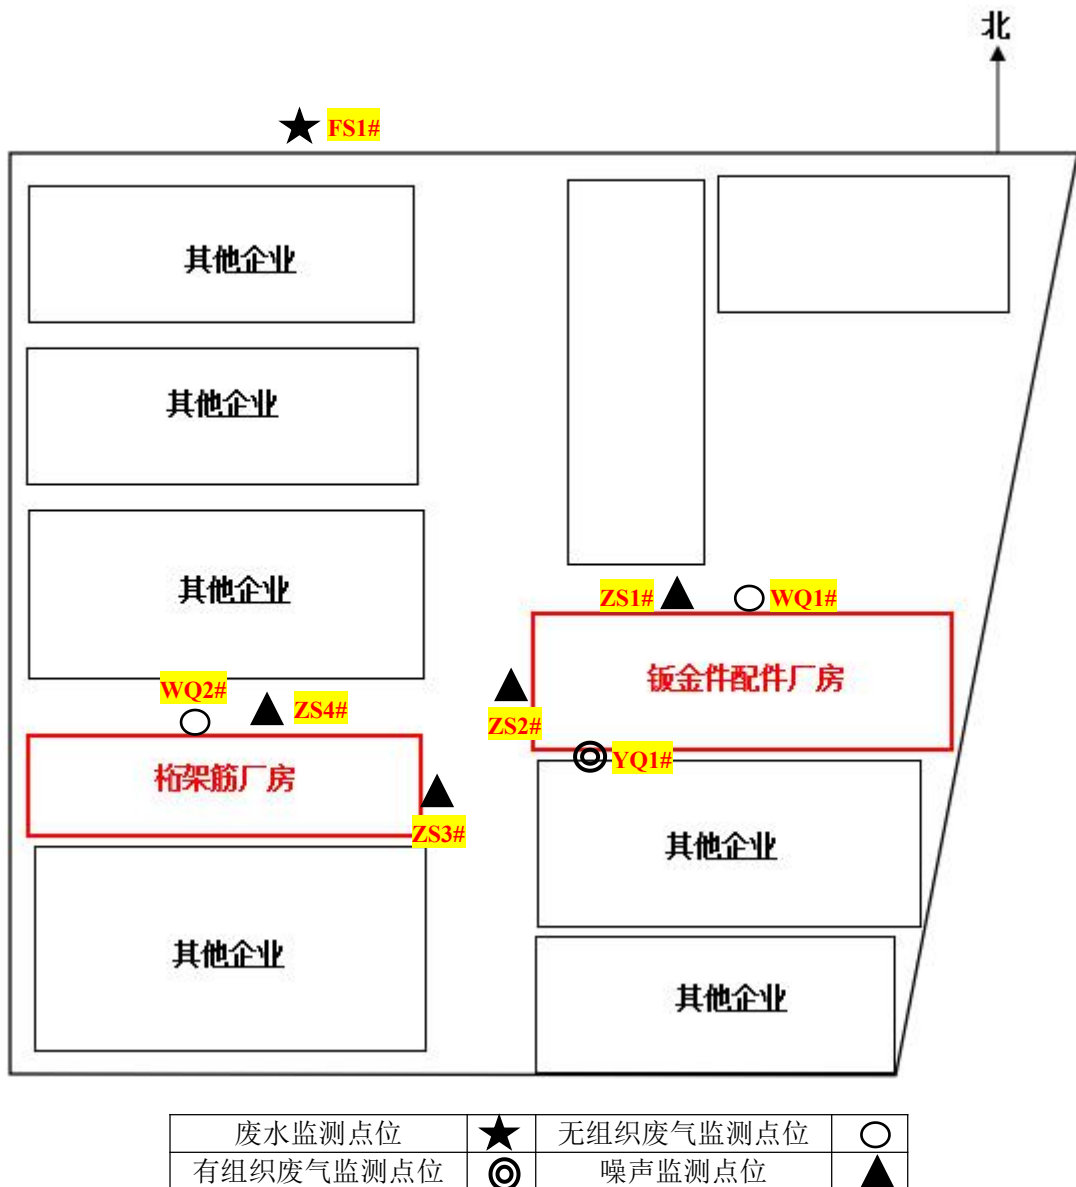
北

FS1#

其他企业

其他企业

其他企业

ZS1#

WQ1#

钣金件配件厂房

WQ2#

ZS4#

ZS2#

YQ1#

桁架筋厂房

ZS3#

其他企业

其他企业

其他企业

| 废水监测点位 | ★ | 无组织废气监测点位 | ○ |
|---|---|---|---|
| 有组织废气监测点位 | ◎ | 噪声监测点位 | ▲ |